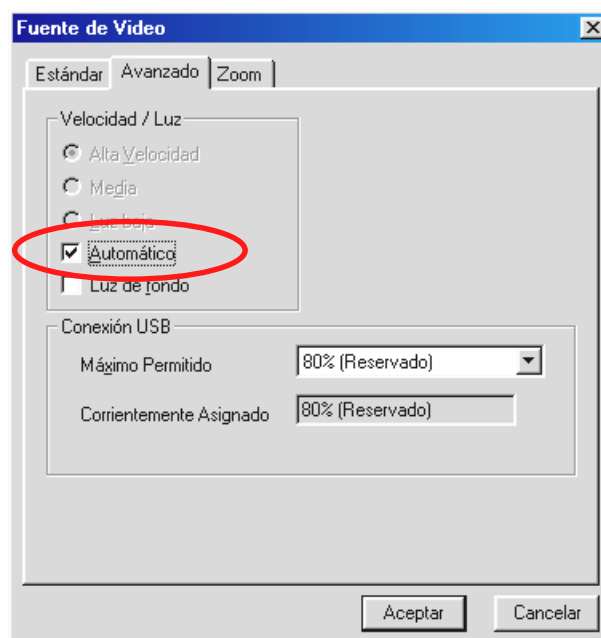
Fuente de Video

Estándar | Avanzado | Zoom

Velocidad / Luz

Alta Velocidad

Media

Luz baja

Automático

Luz de fondo

Conexión USB

Máximo Permitido | 80% (Reservado)

Corrientemente Asignado | 80% (Reservado)

Aceptar

Cancelar